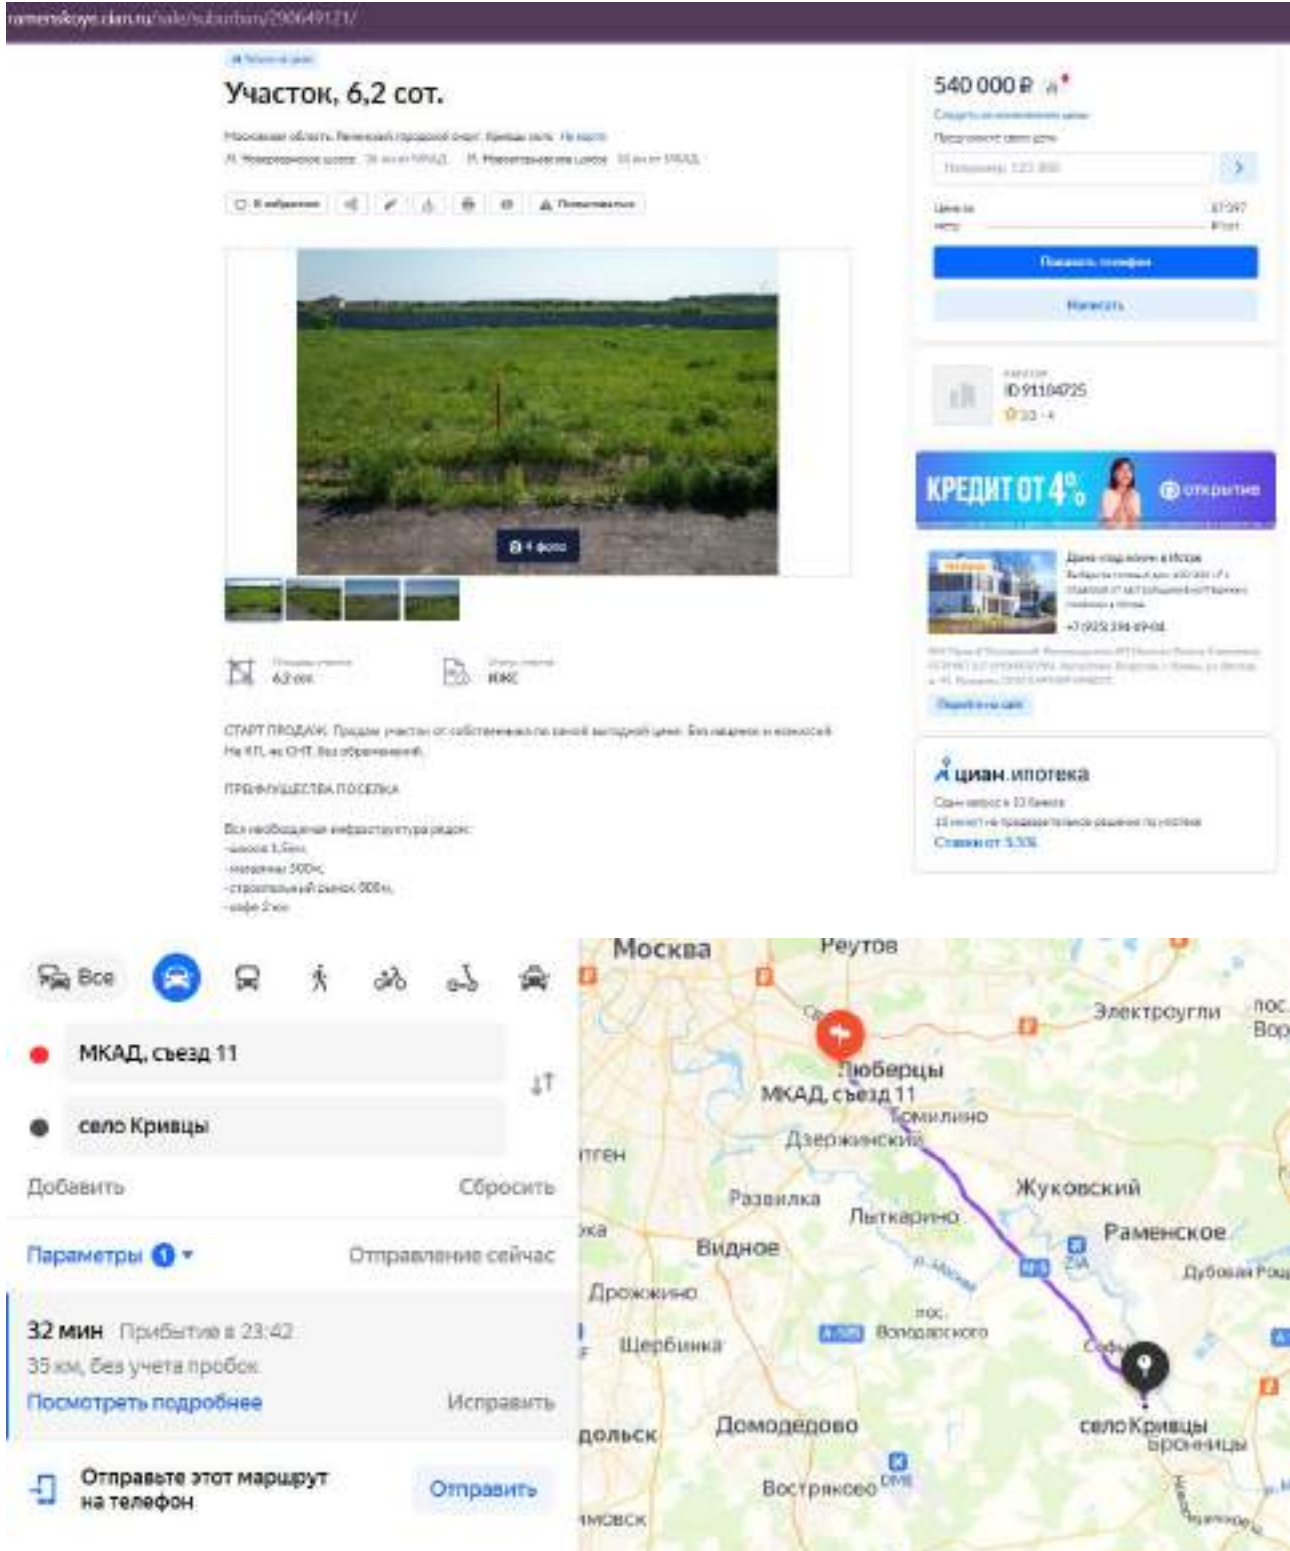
ramenskoye.cian.ru/sale/suburban/290649121/

Участок, 6,2 сот.

Московская область, Раменский городской округ, Кривцы село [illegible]

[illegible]

В избранное

Показать на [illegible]

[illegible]

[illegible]
6,2 сот.

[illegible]
ИЖС

СТАРТ ПРОДАЖ. Продаю участок от собственника по самой выгодной цене. Без задатков и комиссий. На КП, не СНТ. Без обременений.

ПРЕИМУЩЕСТВА ПОСЕЛКА

Вся необходимая инфраструктура рядом:
-школа 1,5км,
-магазины 500м,
-строительный рынок 000м,
-кафе 2км

540 000 ₽

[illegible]

Показать телефон

Написать

ID 91104725

КРЕДИТ ОТ 4%

открытие

+7 (925) 394-49-04

циан.ипотека

Ставки от 5,5%

Все

МКАД, съезд 11

село Кривцы

Добавить

Сбросить

Параметры 1

Отправление сейчас

32 мин Прибытие в 23:42

35 км, без учета пробок

Посмотреть подробнее

Исправить

Отправьте этот маршрут на телефон

Отправить

Москва
Реутов
Электроугли
Люберцы
МКАД, съезд 11
Томилино
Дзержинский
Жуковский
Развилка
Лыткарино
Раменское
Видное
Дубовая Роща
Дрожжино
пос. Володарского
Щербинка
Домодедово
село Кривцы
Бронницы
Востряково